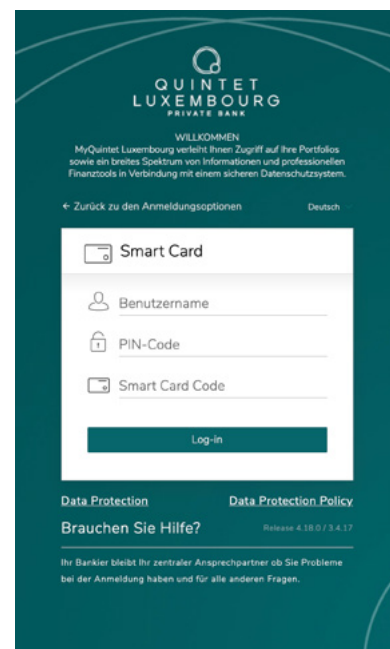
QUINTET
LUXEMBOURG
PRIVATE BANK

WILLKOMMEN
MyQuintet Luxembourg verleiht Ihnen Zugriff auf Ihre Portfolios sowie ein breites Spektrum von Informationen und professionellen Finanztools in Verbindung mit einem sicheren Datenschutzsystem.

← Zurück zu den Anmeldungsoptionen

Deutsch

Smart Card

Benutzername

PIN-Code

Smart Card Code

Log-in

Data Protection

Data Protection Policy

Brauchen Sie Hilfe?

Release 4.18.0 / 3.4.17

Ihr Bankier bleibt Ihr zentraler Ansprechpartner ob Sie Probleme bei der Anmeldung haben und für alle anderen Fragen.